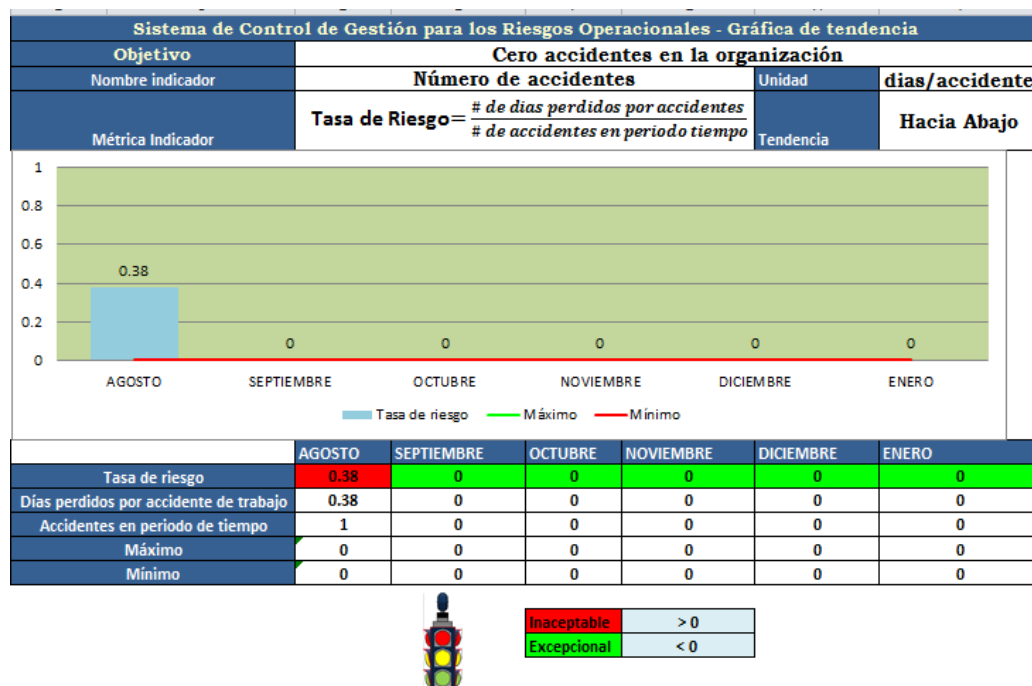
Sistema de Control de Gestión para los Riesgos Operacionales - Gráfica de tendencia

| Objetivo | Cero accidentes en la organización | | |
|---|---|---|---|
| Nombre indicador | Número de accidentes | Unidad | dias/accidente |
| Métrica Indicador | Tasa de Riesgo= $\frac{\# \text{ de dias perdidos por accidentes}}{\# \text{ de accidentes en periodo tiempo}}$ | Tendencia | Hacia Abajo |

1
0.8
0.6
0.4
0.2
0

0.38
0
0
0
0
0

AGOSTO
SEPTIEMBRE
OCTUBRE
NOVIEMBRE
DICIEMBRE
ENERO

Tasa de riesgo
Máximo
Mínimo

| | AGOSTO | SEPTIEMBRE | OCTUBRE | NOVIEMBRE | DICIEMBRE | ENERO |
|---|---|---|---|---|---|---|
| Tasa de riesgo | 0.38 | 0 | 0 | 0 | 0 | 0 |
| Días perdidos por accidente de trabajo | 0.38 | 0 | 0 | 0 | 0 | 0 |
| Accidentes en periodo de tiempo | 1 | 0 | 0 | 0 | 0 | 0 |
| Máximo | 0 | 0 | 0 | 0 | 0 | 0 |
| Mínimo | 0 | 0 | 0 | 0 | 0 | 0 |

| Inaceptable | > 0 |
|---|---|
| Excepcional | < 0 |